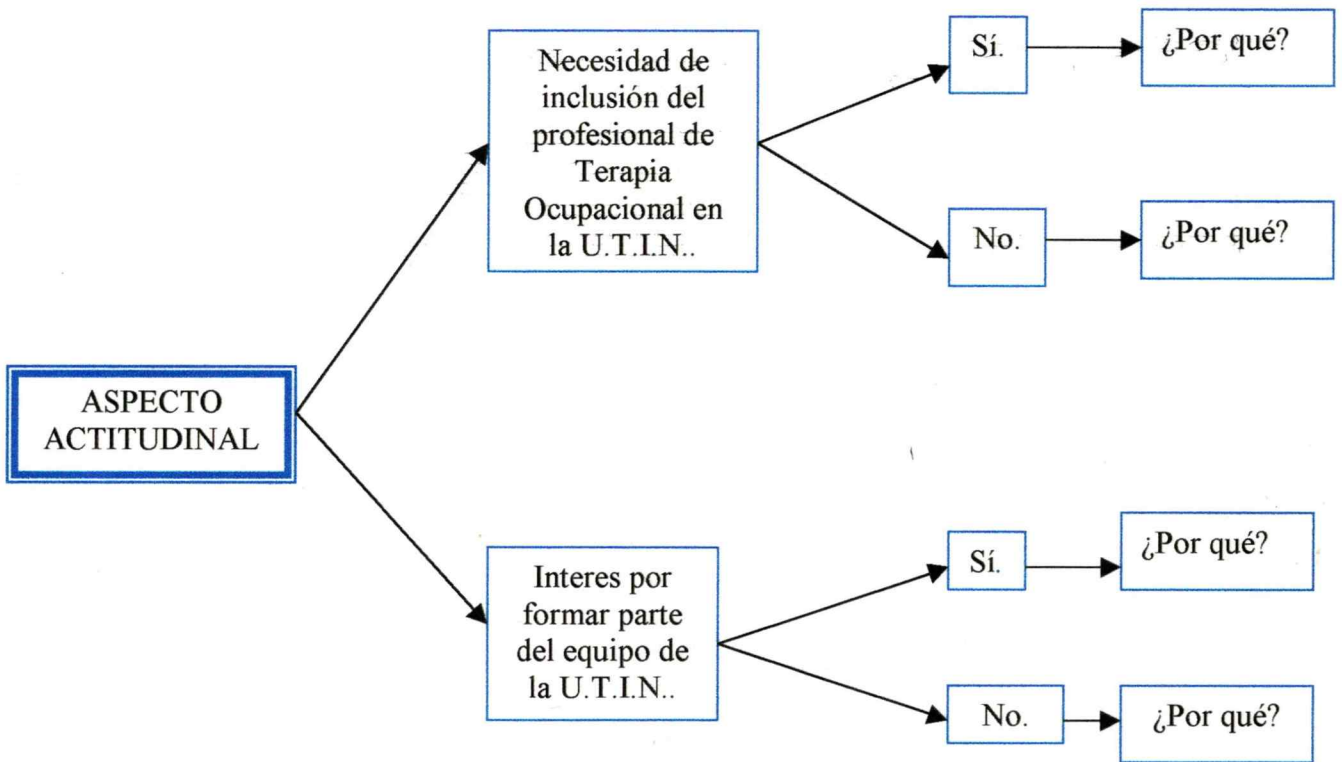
ASPECTO ACTITUDINAL

Necesidad de inclusión del profesional de Terapia Ocupacional en la U.T.I.N..

Sí.

¿Por qué?

No.

¿Por qué?

Interes por formar parte del equipo de la U.T.I.N..

Sí.

¿Por qué?

No.

¿Por qué?